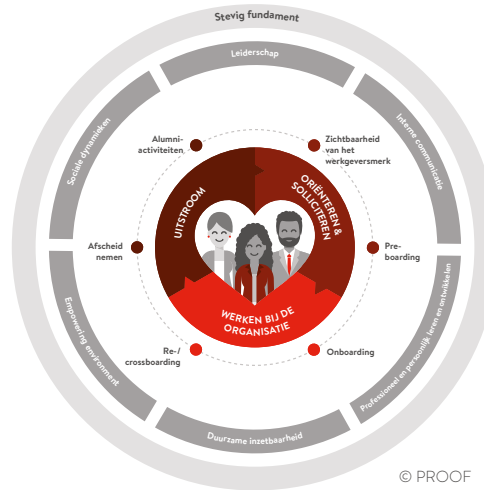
Stevig fundament

Leiderschap

Interne communicatie

Professioneel en persoonlijk leren en ontwikkelen

Duurzame inzetbaarheid

Empowering environment

Sociale dynamieken

Alumni-activiteiten

Zichtbaarheid van het werkgeversmerk

Pre-boarding

Onboarding

Re-/crossboarding

Afscheid nemen

UITSTROOM

ORIËNTEREN & SOLLICITEREN

WERKEN BIJ DE ORGANISATIE

© PROOF